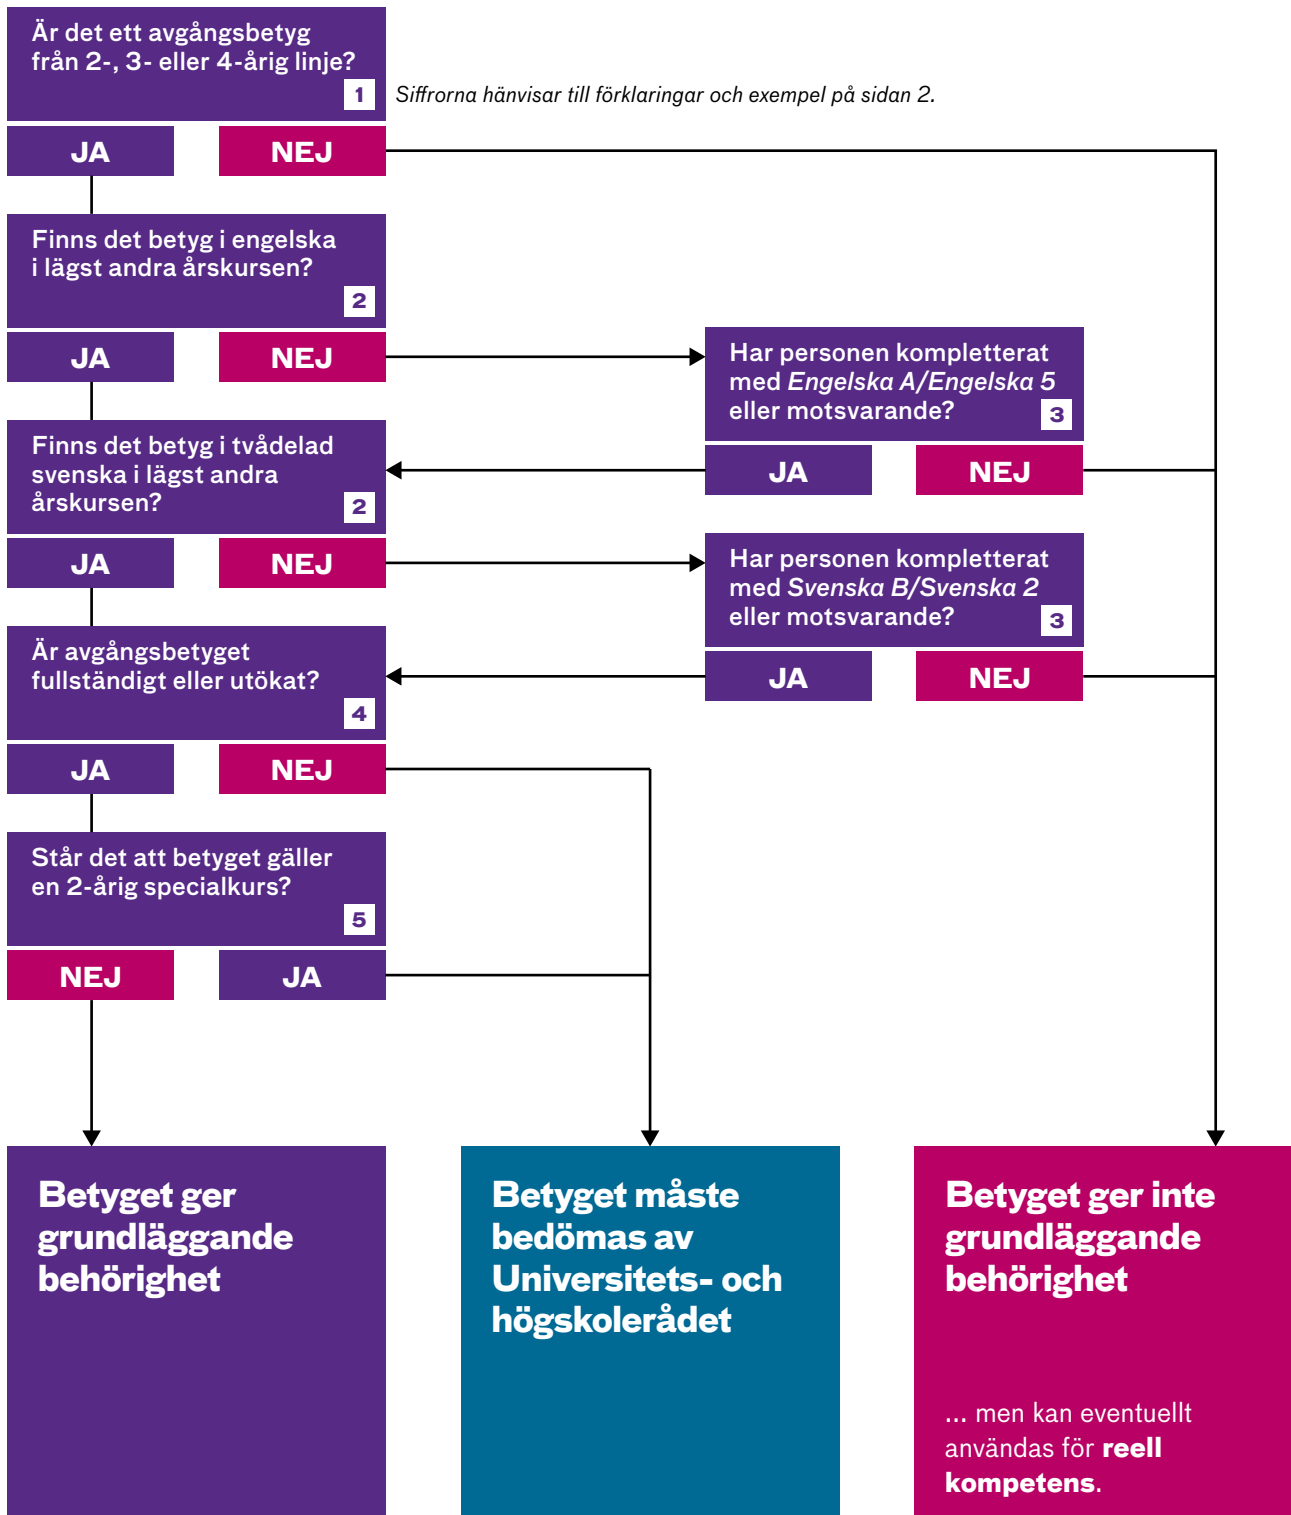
Är det ett avgångsbetyg från 2-, 3- eller 4-årig linje?
1

Siffrorna hänvisar till förklaringar och exempel på sidan 2.

JA
NEJ

Finns det betyg i engelska i lägst andra årskursen?
2

JA
NEJ

Har personen kompletterat med Engelska A/Engelska 5 eller motsvarande?
3

JA
NEJ

Finns det betyg i tvådelad svenska i lägst andra årskursen?
2

JA
NEJ

Har personen kompletterat med Svenska B/Svenska 2 eller motsvarande?
3

JA
NEJ

Är avgångsbetyget fullständigt eller utökat?
4

JA
NEJ

Står det att betyget gäller en 2-årig specialkurs?
5

NEJ
JA

Betyget ger grundläggande behörighet

Betyget måste bedömas av Universitets- och högskolerådet

Betyget ger inte grundläggande behörighet

... men kan eventuellt användas för reell kompetens.